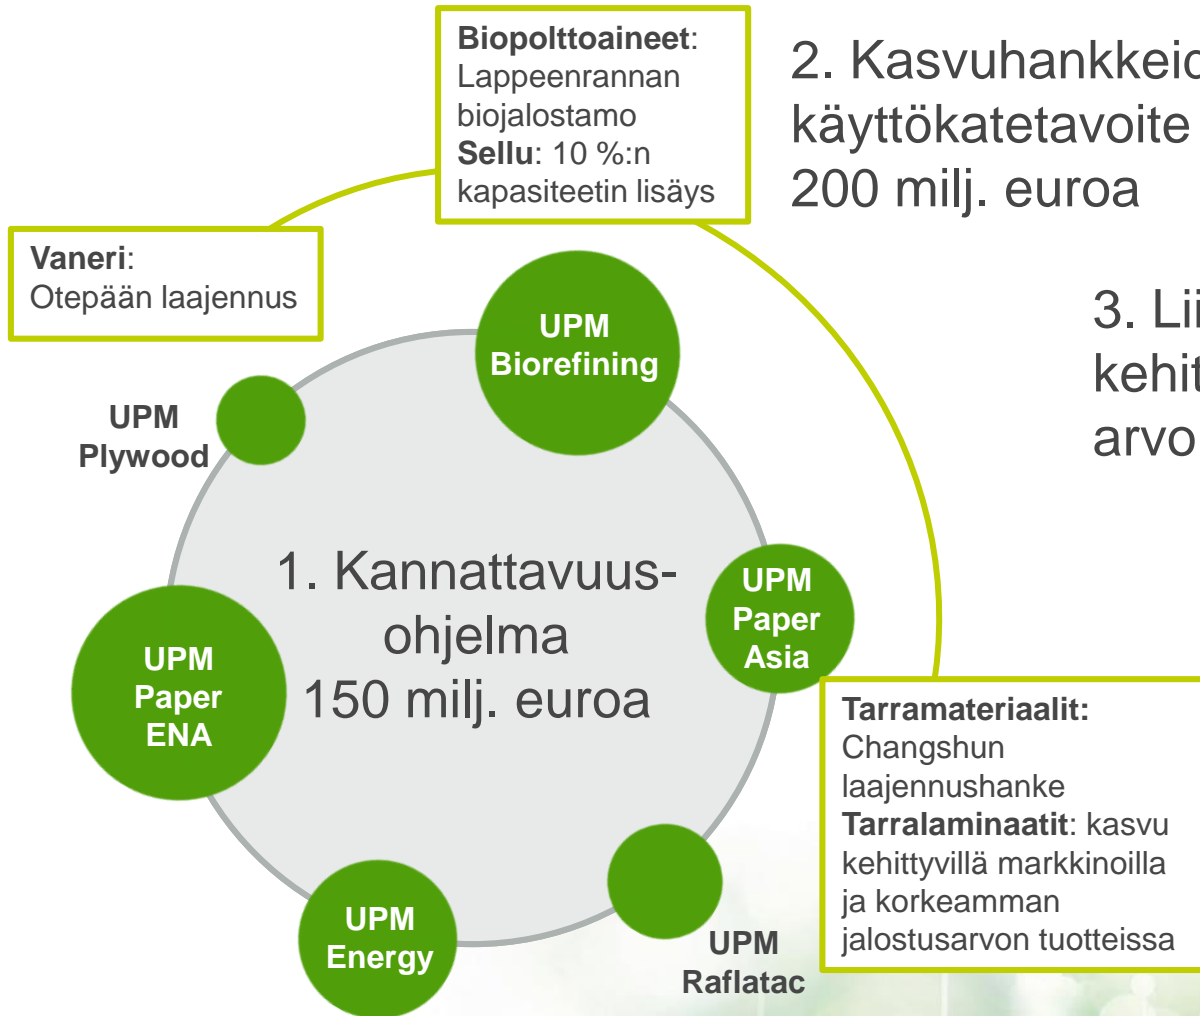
**Biopolttoaineet**: Lappeenrannan biojalostamo
**Sellu**: 10 %:n kapasiteetin lisäys

2. Kasvuhankkeid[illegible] käyttökatetavoite 200 milj. euroa

**Vaneri**: Otepään laajennus

3. Lii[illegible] kehit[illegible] arvo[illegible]

UPM Biorefining

UPM Plywood

1. Kannattavuusohjelma 150 milj. euroa

UPM Paper Asia

UPM Paper ENA

**Tarramateriaalit:** Changshun laajennushanke
**Tarralaminaatit**: kasvu kehittyvillä markkinoilla ja korkeamman jalostusarvon tuotteissa

UPM Energy

UPM Raflatac